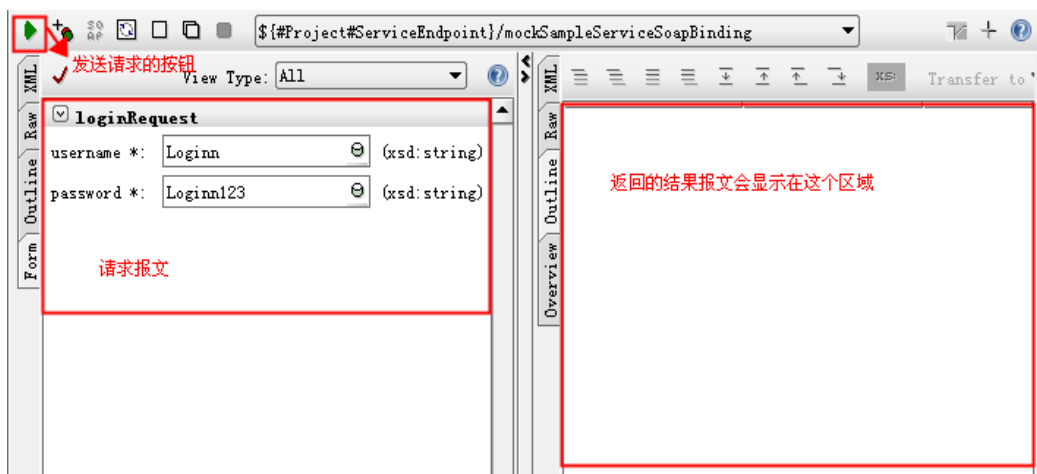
${#Project#ServiceEndpoint}/mockSampleServiceSoapBinding

发送请求的按钮

View Type: All

XML
Raw
Outline
Form

loginRequest

username *: Loginn (xsd:string)

password *: Loginn123 (xsd:string)

请求报文

XML
Raw
Outline
Overview

XS:

Transfer to

返回的结果报文会显示在这个区域